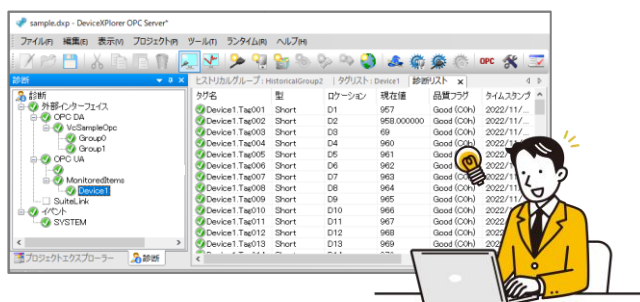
sample.dxp - DeviceXPlorer OPC Server*

ファイル(F) 編集(E) 表示(V) プロジェクト(P) ツール(T) ランタイム(R) ヘルプ(H)

診断

診断
外部インターフェイス
OPC DA
VcSampleOpc
Group0
Group1
OPC UA
MonitoredItems
Device1
SuiteLink
イベント
SYSTEM

プロジェクトエクスプローラー 診断

ヒストリカルグループ : HistoricalGroup2 | タグリスト : Device1 | 診断リスト

| タグ名 | 型 | ロケーション | 現在値 | 品質フラグ | タイムスタンプ |
|---|---|---|---|---|---|
| Device1.Tag001 | Short | D1 | 957 | Good (C0h) | 2022/11/... |
| Device1.Tag002 | Short | D2 | 958.000000 | Good (C0h) | 2022/11/... |
| Device1.Tag003 | Short | D3 | 69 | Good (C0h) | 2022/11/... |
| Device1.Tag004 | Short | D4 | 960 | Good (C0h) | 2022/11/... |
| Device1.Tag005 | Short | D5 | 961 | Good (C0h) | 2022/11/... |
| Device1.Tag006 | Short | D6 | 962 | Good (C0h) | 2022/11/... |
| Device1.Tag007 | Short | D7 | 963 | Good (C0h) | 2022/11/... |
| Device1.Tag008 | Short | D8 | 964 | Good (C0h) | 2022/11/... |
| Device1.Tag009 | Short | D9 | 965 | Good (C0h) | 2022/11/... |
| Device1.Tag010 | Short | D10 | 966 | Good (C0h) | 2022/11/... |
| Device1.Tag011 | Short | D11 | 967 | Good (C0h) | 2022/11/... |
| Device1.Tag012 | Short | D12 | 968 | Good (C0h) | 2022/11/... |
| Device1.Tag013 | Short | D13 | 969 | Good (C0h) | 2022/11/... |